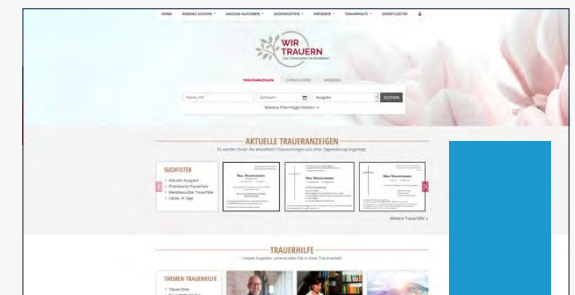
HOME ANZEIGE SUCHEN ANZEIGE AUFGEBEN GEDENKSEITEN RATGEBER TRAUERHILFE DIENSTLEISTER

WIR TRAUERN
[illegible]

TRAUERANZEIGEN GEDENKSEITEN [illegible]

SUCHEN
Weitere Filtermöglichkeiten

AKTUELLE TRAUERANZEIGEN
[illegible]

SUCHFILTER
Aktuelle Ausgabe
Prominente Trauerfälle
Meistbesuchte Trauerfälle
Letzte 14 Tage

Max Mustermann
Max Mustermann
Max Mustermann

Weitere Trauerfälle

TRAUERHILFE
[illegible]

THEMEN TRAUERHILFE